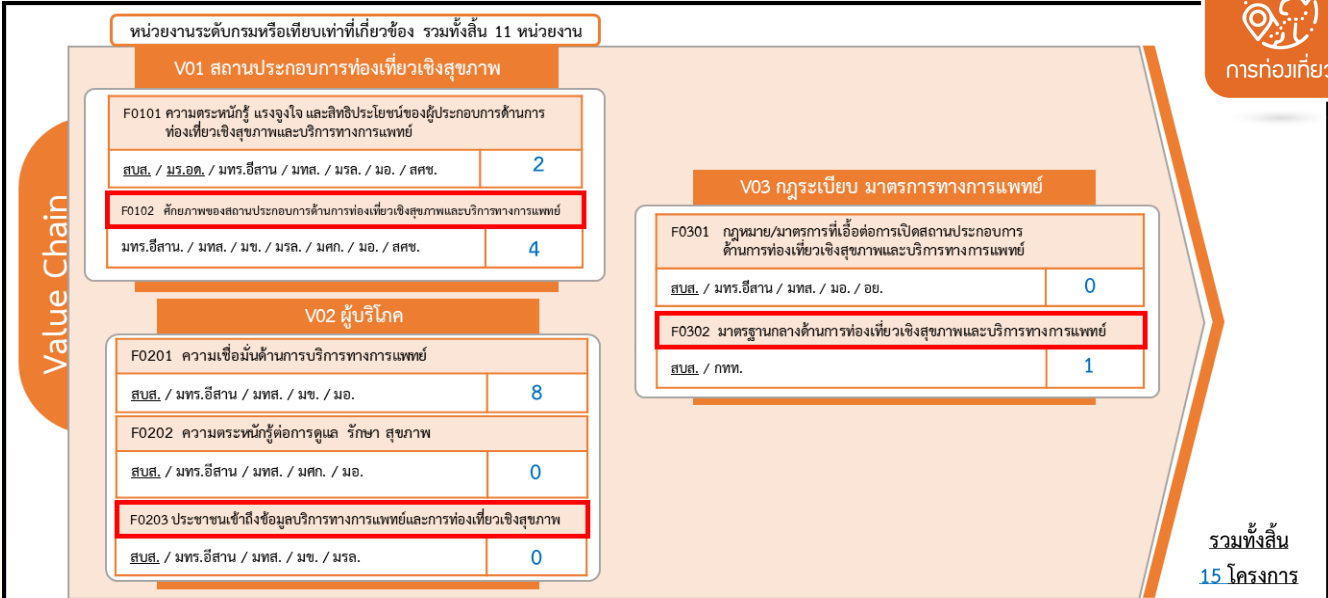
หน่วยงานระดับกรมหรือเทียบเท่าที่เกี่ยวข้อง รวมทั้งสิ้น 11 หน่วยงาน

การท่องเที่ยว

Value Chain

V01 สถานประกอบการท่องเที่ยวเชิงสุขภาพ

F0101 ความตระหนักรู้ แรงจูงใจ และสิทธิประโยชน์ของผู้ประกอบการด้านการท่องเที่ยวเชิงสุขภาพและบริการทางการแพทย์

สบส. / มร.อด. / มทร.อีสาน / มทส. / มรล. / มอ. / สศช. | 2

F0102 ศักยภาพของสถานประกอบการด้านการท่องเที่ยวเชิงสุขภาพและบริการทางการแพทย์

มทร.อีสาน. / มทส. / มข. / มรล. / มศก. / มอ. / สศช. | 4

V02 ผู้บริโภค

F0201 ความเชื่อมั่นด้านการบริการทางการแพทย์

สบส. / มทร.อีสาน / มทส. / มข. / มอ. | 8

F0202 ความตระหนักรู้ต่อการดูแล รักษา สุขภาพ

สบส. / มทร.อีสาน / มทส. / มศก. / มอ. | 0

F0203 ประชาชนเข้าถึงข้อมูลบริการทางการแพทย์และการท่องเที่ยวเชิงสุขภาพ

สบส. / มทร.อีสาน / มทส. / มข. / มรล. | 0

V03 กฎระเบียบ มาตรการทางการแพทย์

F0301 กฎหมาย/มาตรการที่เอื้อต่อการเปิดสถานประกอบการด้านการท่องเที่ยวเชิงสุขภาพและบริการทางการแพทย์

สบส. / มทร.อีสาน / มทส. / มอ. / อย. | 0

F0302 มาตรฐานกลางด้านการท่องเที่ยวเชิงสุขภาพและบริการทางการแพทย์

สบส. / กทท. | 1

รวมทั้งสิ้น
15 โครงการ